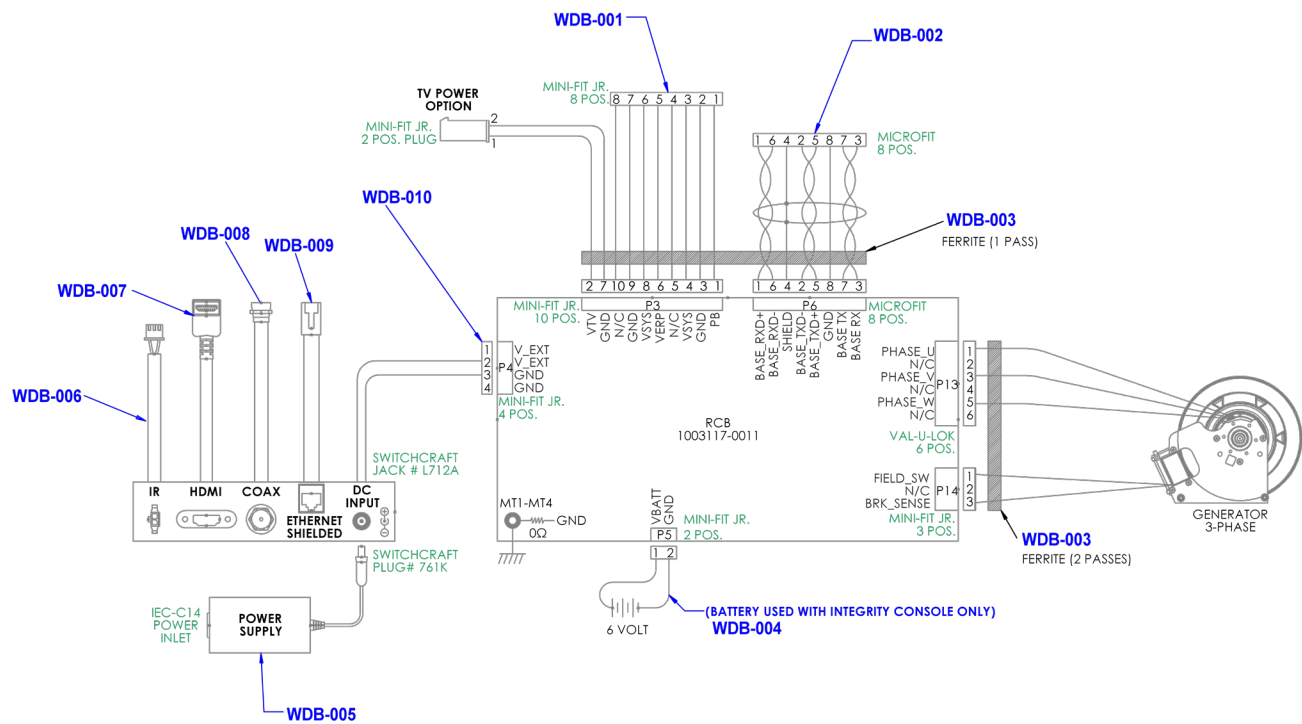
WDB-001

WDB-002

TV POWER OPTION

MINI-FIT JR. 2 POS. PLUG

2
1

MINI-FIT JR. 8 POS.

8 7 6 5 4 3 2 1

1 6 4 2 5 8 7 3

MICROFIT 8 POS.

WDB-003
FERRITE (1 PASS)

WDB-010

WDB-008

WDB-009

WDB-007

WDB-006

2 7 10 9 8 6 5 4 3 1

1 6 4 2 5 8 7 3

MINI-FIT JR. 10 POS.

P3

P6

MICROFIT 8 POS.

VTV
GND
N/C
GND
VSYS
VERP
N/C
VSYS
GND
PB

BASE_RXD+
BASE_RXD-
SHIELD
BASE_TXD-
BASE_TXD+
GND
BASE TX
BASE RX

1
2
3
4

P4

V_EXT
V_EXT
GND
GND

MINI-FIT JR. 4 POS.

RCB
1003117-0011

PHASE_U
N/C
PHASE_V
N/C
PHASE_W
N/C

P13

1
2
3
4
5
6

VAL-U-LOK 6 POS.

FIELD_SW
N/C
BRK_SENSE

P14

1
2
3

MINI-FIT JR. 3 POS.

GENERATOR 3-PHASE

WDB-003
FERRITE (2 PASSES)

SWITCHCRAFT JACK # L712A

IR

HDMI

COAX

ETHERNET SHIELDED

DC INPUT

MT1-MT4
0Ω
GND

VBATT
GND

P5

MINI-FIT JR. 2 POS.

1 2

SWITCHCRAFT PLUG# 761K

IEC-C14 POWER INLET

POWER SUPPLY

6 VOLT

(BATTERY USED WITH INTEGRITY CONSOLE ONLY)
WDB-004

WDB-005